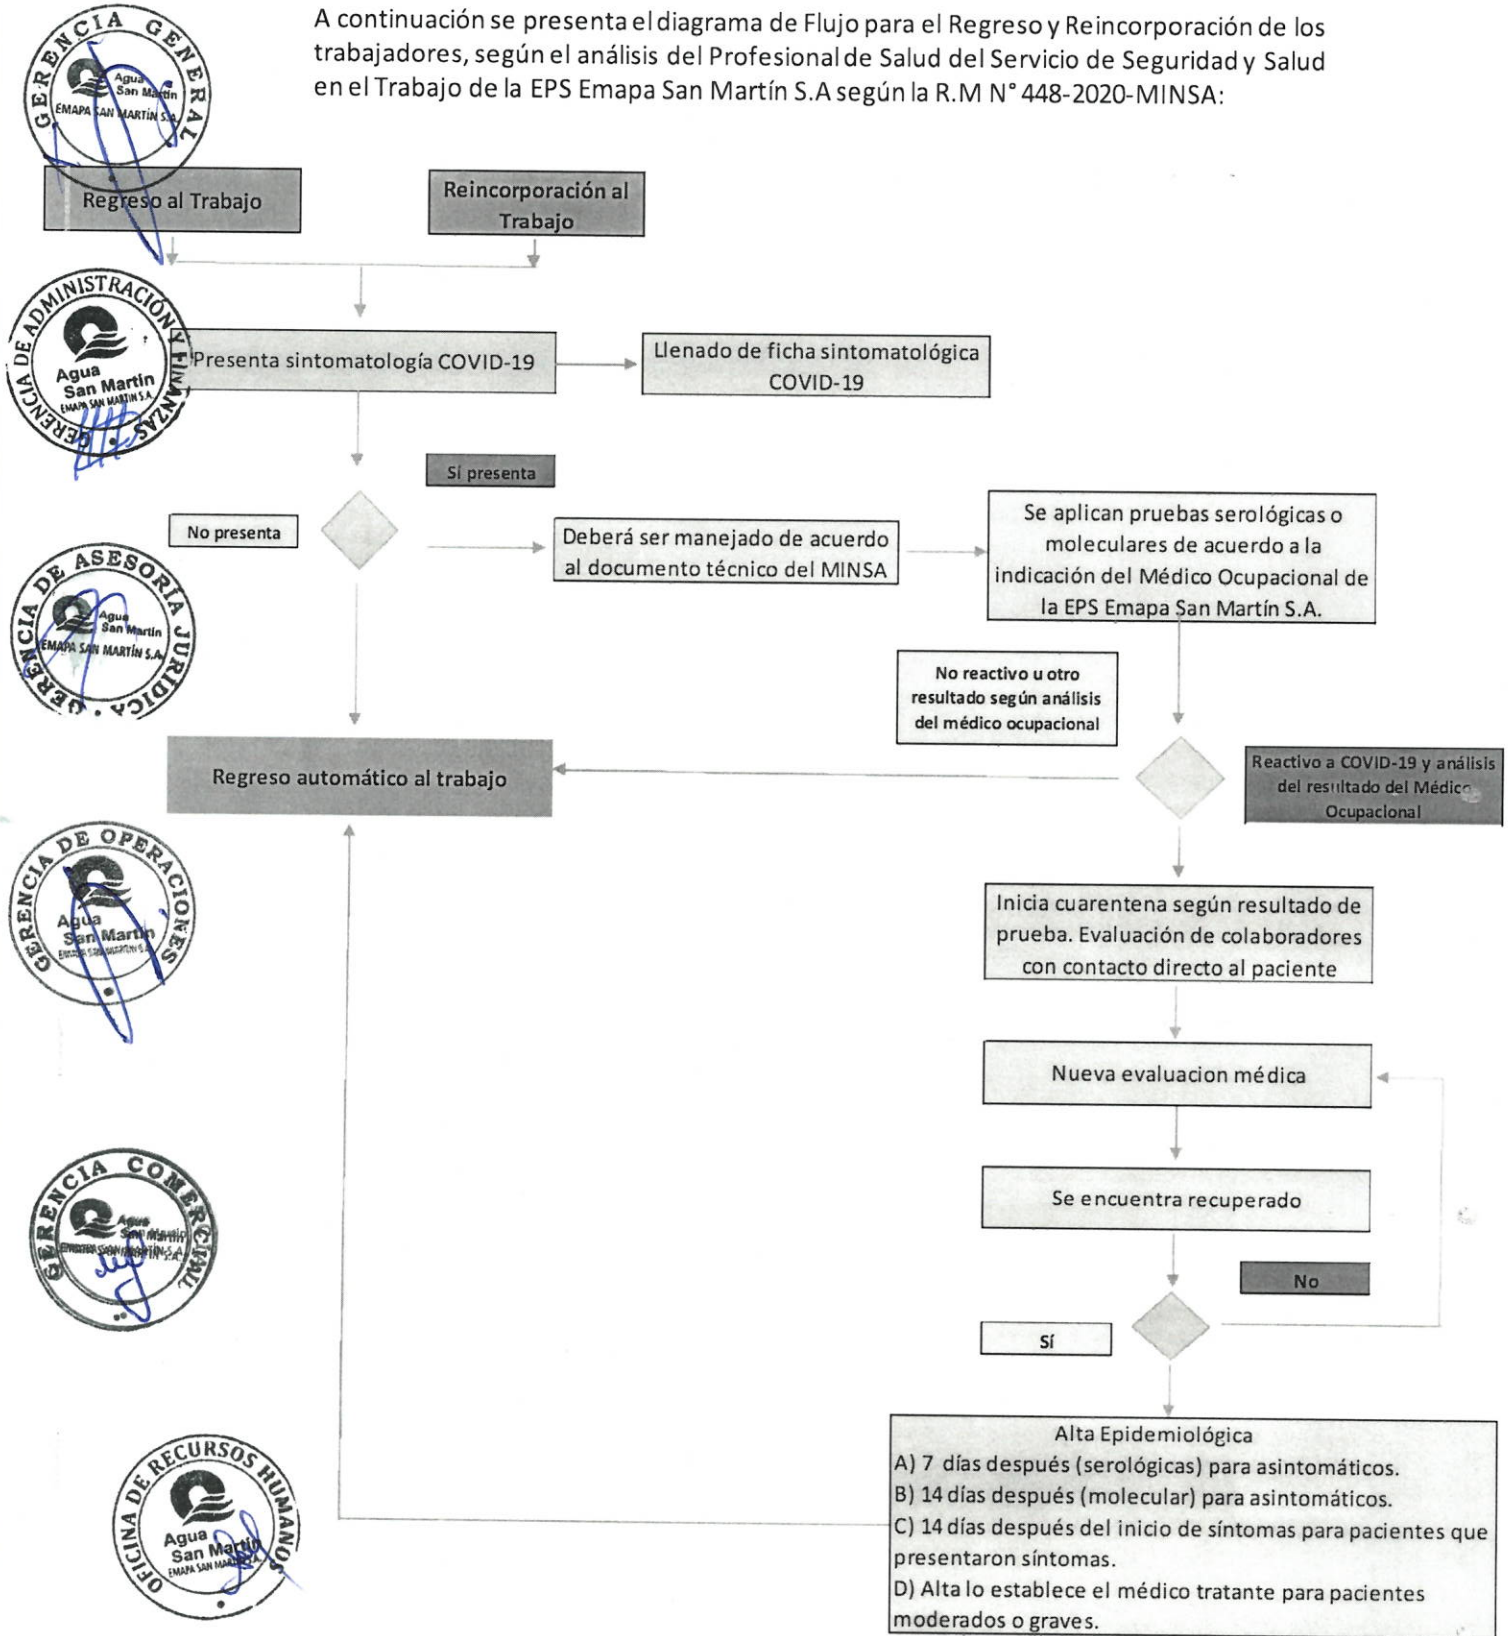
A continuación se presenta el diagrama de Flujo para el Regreso y Reincorporación de los trabajadores, según el análisis del Profesional de Salud del Servicio de Seguridad y Salud en el Trabajo de la EPS Emapa San Martín S.A según la R.M N° 448-2020-MINSA:

GERENCIA GENERAL
Agua San Martín
EMAPA SAN MARTÍN S.A.

Regreso al Trabajo

Reincorporación al Trabajo

GERENCIA DE ADMINISTRACIÓN Y FINANZAS
Agua San Martín
EMAPA SAN MARTÍN S.A.

Presenta sintomatología COVID-19

Llenado de ficha sintomatológica COVID-19

Sí presenta

No presenta

Deberá ser manejado de acuerdo al documento técnico del MINSA

Se aplican pruebas serológicas o moleculares de acuerdo a la indicación del Médico Ocupacional de la EPS Emapa San Martín S.A.

GERENCIA DE ASESORÍA JURÍDICA
Agua San Martín
EMAPA SAN MARTÍN S.A.

No reactivo u otro resultado según análisis del médico ocupacional

Regreso automático al trabajo

Reactivo a COVID-19 y análisis del resultado del Médico Ocupacional

GERENCIA DE OPERACIONES
Agua San Martín
EMAPA SAN MARTÍN S.A.

Inicia cuarentena según resultado de prueba. Evaluación de colaboradores con contacto directo al paciente

Nueva evaluacion médica

GERENCIA COMERCIAL
Agua San Martín
EMAPA SAN MARTÍN S.A.

Se encuentra recuperado

No

Sí

OFICINA DE RECURSOS HUMANOS
Agua San Martín
EMAPA SAN MARTÍN S.A.

Alta Epidemiológica
A) 7 días después (serológicas) para asintomáticos.
B) 14 días después (molecular) para asintomáticos.
C) 14 días después del inicio de síntomas para pacientes que presentaron síntomas.
D) Alta lo establece el médico tratante para pacientes moderados o graves.